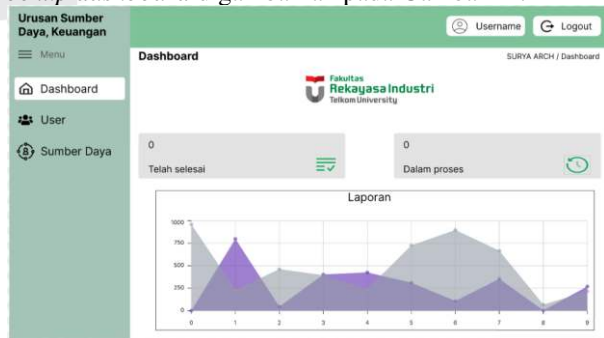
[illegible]

Urusan Sumber Daya, Keuangan

Menu

Dashboard

User

Sumber Daya

Username

Logout

Dashboard

SURYA ARCH / Dashboard

Fakultas
Rekayasa Industri
Telkom University

0
Telah selesai

0
Dalam proses

Laporan

1000
750
500
250
0

0 1 2 3 4 5 6 7 8 9